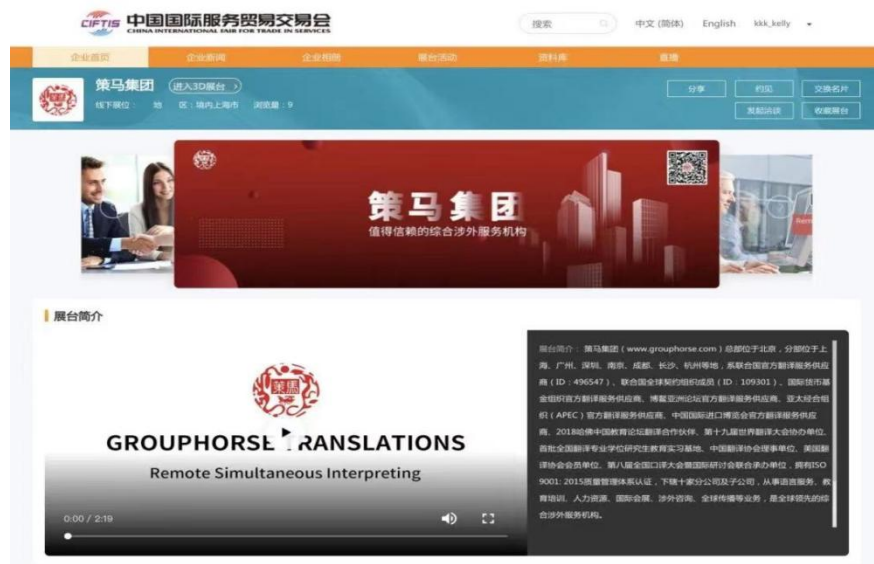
CIFTIS 中国国际服务贸易交易会
CHINA INTERNATIONAL FAIR FOR TRADE IN SERVICES

搜索

中文 (简体) English kkk_kelly

企业首页 企业新闻 企业相册 展台活动 资料库 直播

策马集团 进入3D展台 >
线下展位： 地 区：境内上海市 浏览量：9

分享 约见 交换名片 发起洽谈 收藏展台

策马集团
值得信赖的综合涉外服务机构

展台简介

GROUPHORSE TRANSLATIONS
Remote Simultaneous Interpreting

0:00 / 2:19

展台简介： 策马集团（www.grouphorse.com）总部位于北京，分部位于上海、广州、深圳、南京、成都、长沙、杭州等地，系联合国官方翻译服务供应商（ID：496547）、联合国全球契约组织成员（ID：109301）、国际货币基金组织官方翻译服务供应商、博鳌亚洲论坛官方翻译服务供应商、亚太经合组织（APEC）官方翻译服务供应商、中国国际进口博览会官方翻译服务供应商、2018哈佛中国教育论坛翻译合作伙伴、第十九届世界翻译大会协办单位、首批全国翻译专业学位研究生教育实习基地、中国翻译协会理事单位、美国翻译协会会员单位、第八届全国口译大会暨国际研讨会联合承办单位，拥有ISO 9001：2015质量管理体系认证，下辖十家分公司及子公司，从事语言服务、教育培训、人力资源、国际会展、涉外咨询、全球传播等业务，是全球领先的综合涉外服务机构。